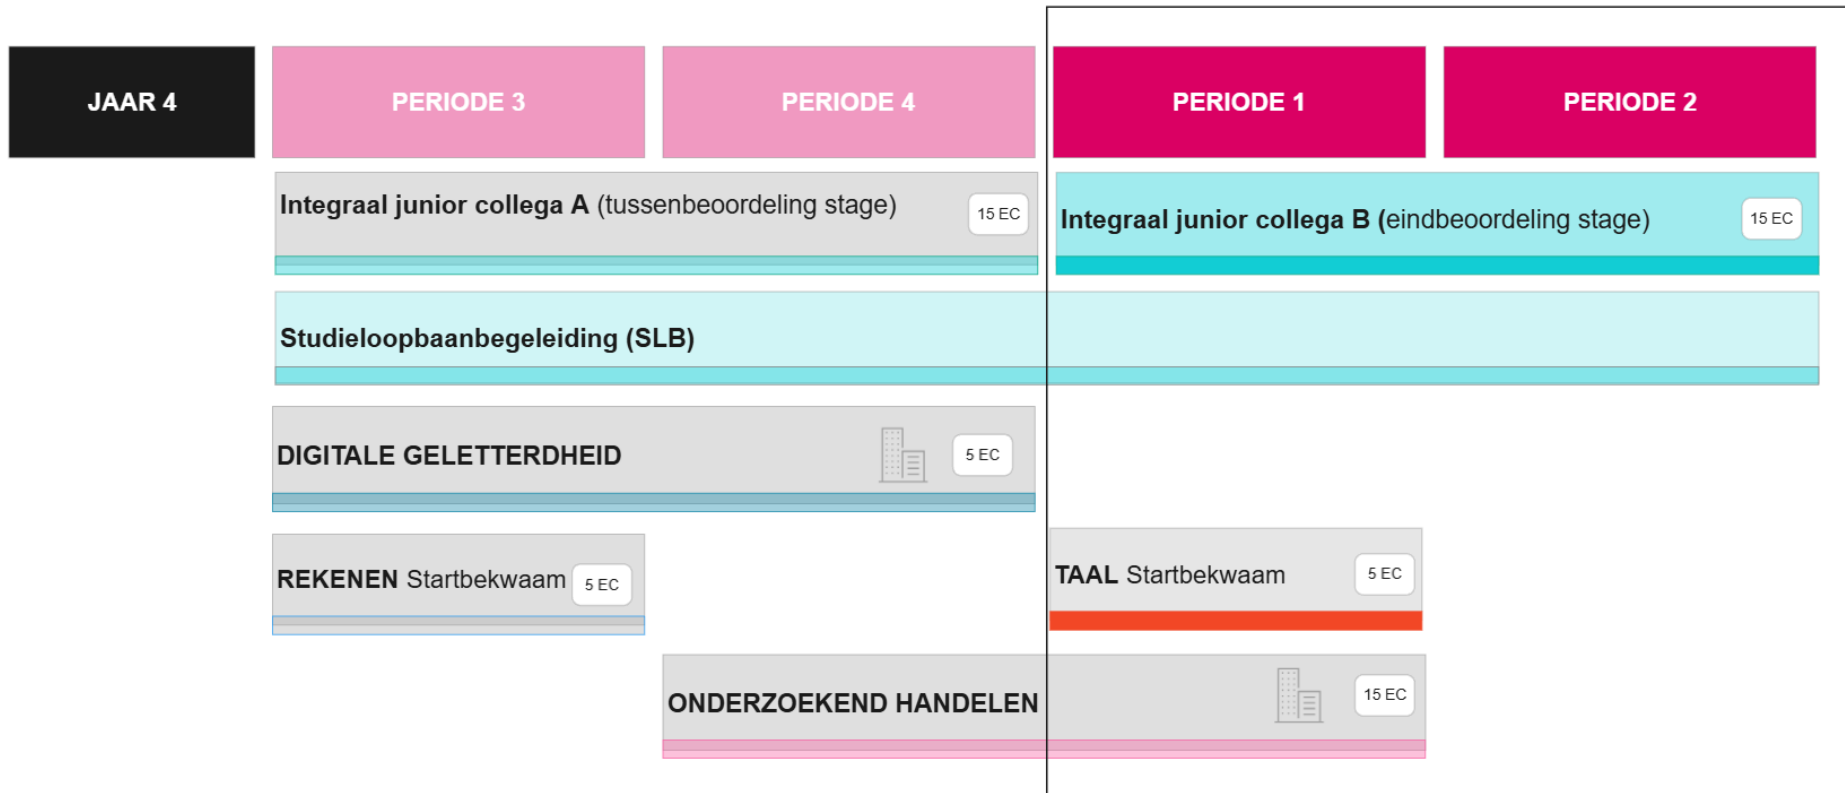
JAAR 4

PERIODE 3

PERIODE 4

PERIODE 1

PERIODE 2

Integraal junior collega A (tussenbeoordeling stage) 15 EC

Integraal junior collega B (eindbeoordeling stage) 15 EC

Studieloopbaanbegeleiding (SLB)

DIGITALE GELETTERDHEID 5 EC

REKENEN Startbekwaam 5 EC

TAAL Startbekwaam 5 EC

ONDERZOEKEND HANDELEN 15 EC